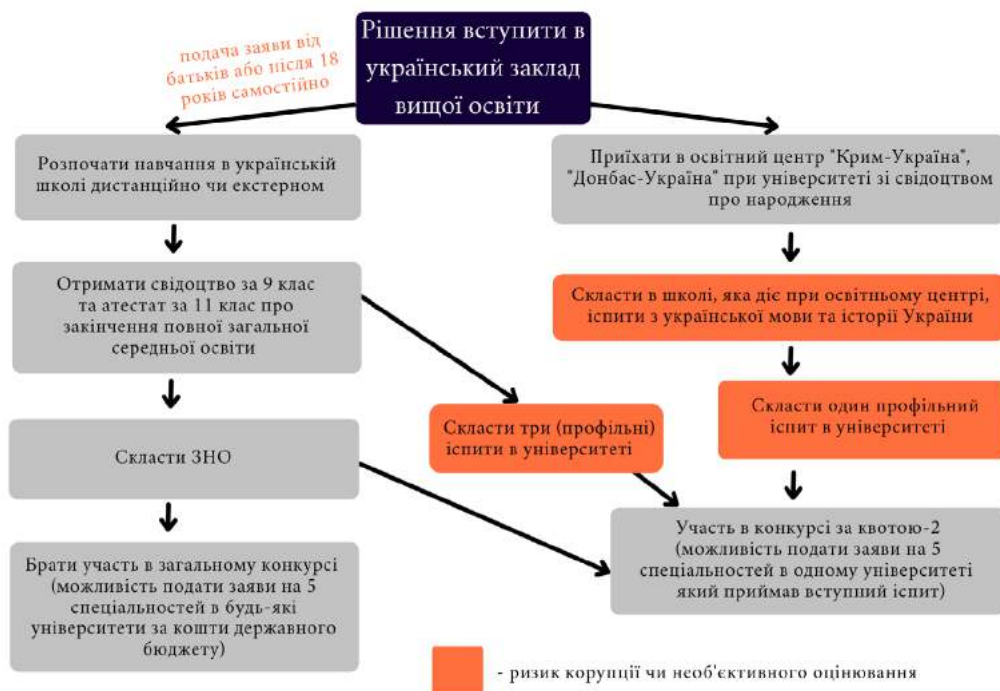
Рішення вступити в український заклад вищої освіти

подача заяви від батьків або після 18 років самостійно

Розпочати навчання в українській школі дистанційно чи екстерном

Отримати свідоцтво за 9 клас та атестат за 11 клас про закінчення повної загальної середньої освіти

Скласти ЗНО

Брати участь в загальному конкурсі (можливість подати заяви на 5 спеціальностей в будь-які університети за кошти державного бюджету)

Скласти три (профільні) іспити в університеті

Приїхати в освітній центр "Крим-Україна", "Донбас-Україна" при університеті зі свідоцтвом про народження

Скласти в школі, яка діє при освітньому центрі, іспити з української мови та історії України

Скласти один профільний іспит в університеті

Участь в конкурсі за квотою-2 (можливість подати заяви на 5 спеціальностей в одному університеті який приймав вступний іспит)

- ризик корупції чи необ'єктивного оцінювання